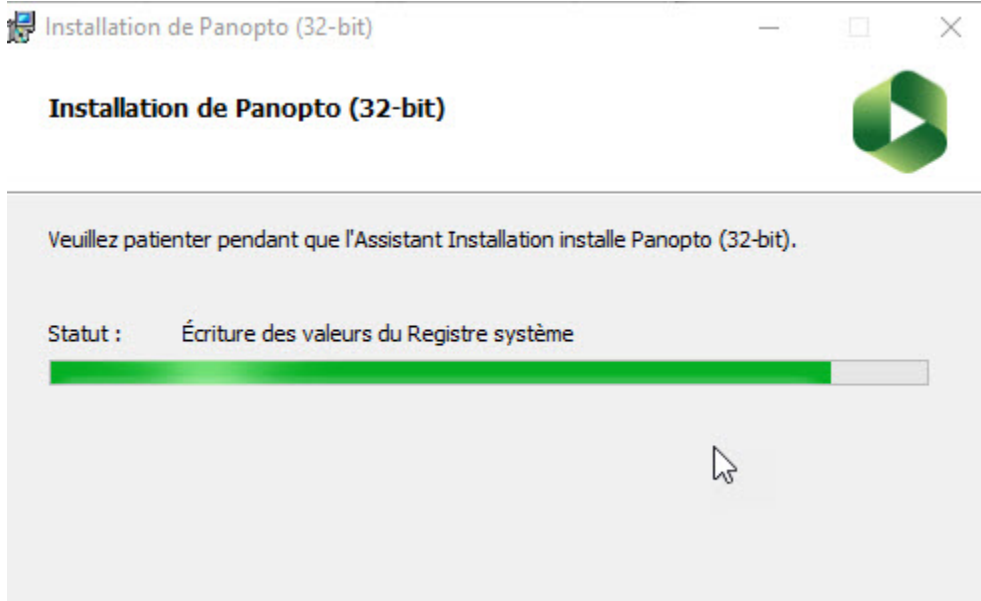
Installation de Panopto (32-bit)

Installation de Panopto (32-bit)

Veuillez patienter pendant que l'Assistant Installation installe Panopto (32-bit).

Statut : Écriture des valeurs du Registre système